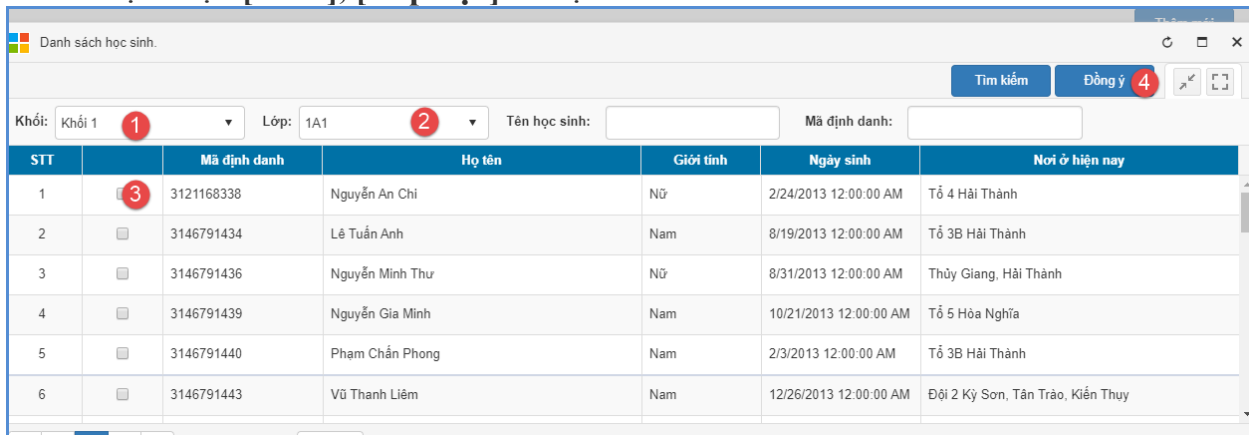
Danh sách học sinh.

Tìm kiếm

Đồng ý 4

Khối: Khối 1 1

Lớp: 1A1 2

Tên học sinh:

Mã định danh:

| STT | | Mã định danh | Họ tên | Giới tính | Ngày sinh | Nơi ở hiện nay |
|---|---|---|---|---|---|---|
| 1 | 3 | 3121168338 | Nguyễn An Chi | Nữ | 2/24/2013 12:00:00 AM | Tổ 4 Hải Thành |
| 2 | | 3146791434 | Lê Tuấn Anh | Nam | 8/19/2013 12:00:00 AM | Tổ 3B Hải Thành |
| 3 | | 3146791436 | Nguyễn Minh Thư | Nữ | 8/31/2013 12:00:00 AM | Thủy Giang, Hải Thành |
| 4 | | 3146791439 | Nguyễn Gia Minh | Nam | 10/21/2013 12:00:00 AM | Tổ 5 Hòa Nghĩa |
| 5 | | 3146791440 | Phạm Chấn Phong | Nam | 2/3/2013 12:00:00 AM | Tổ 3B Hải Thành |
| 6 | | 3146791443 | Vũ Thanh Liêm | Nam | 12/26/2013 12:00:00 AM | Đội 2 Kỳ Sơn, Tân Trào, Kiến Thụy |